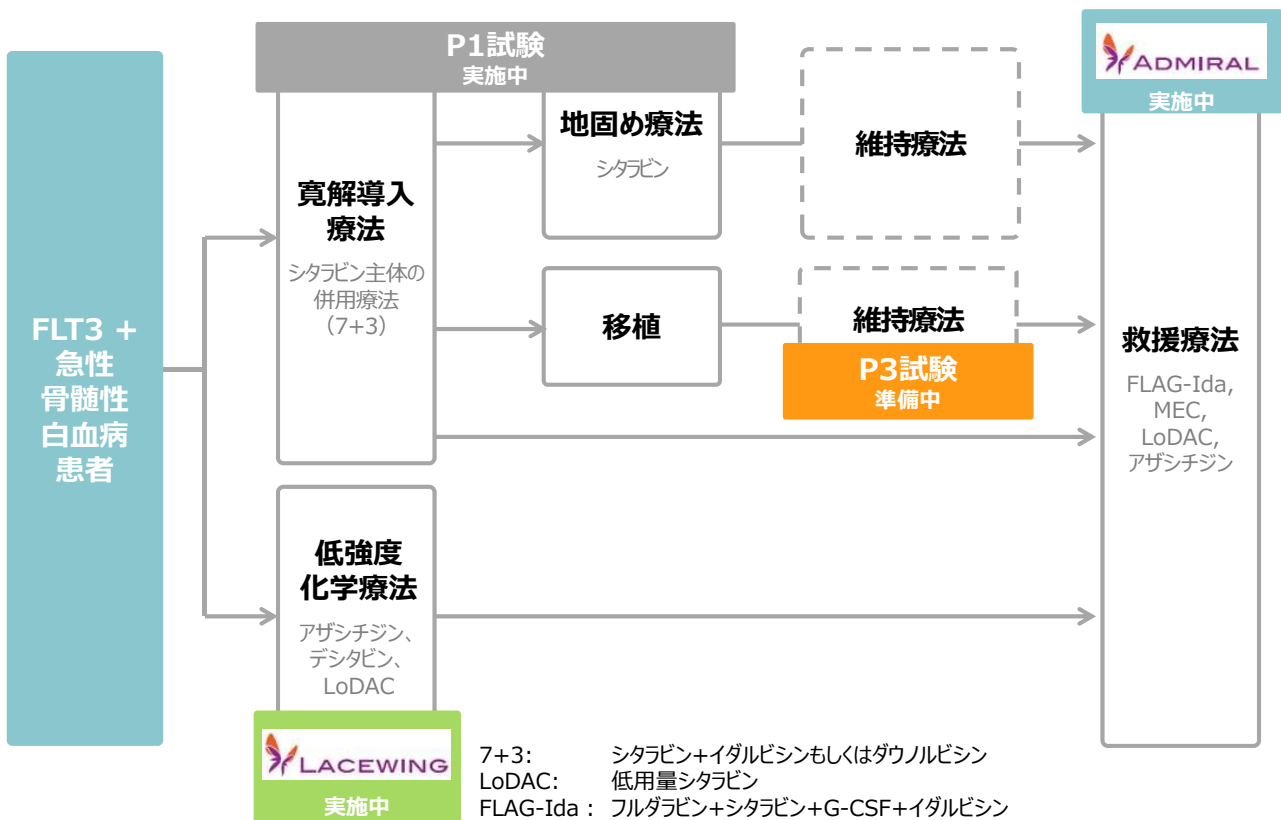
FLT3 + 急性 骨髄性 白血病 患者

P1試験
実施中

寛解導入療法
シタラビン主体の併用療法（7+3）

地固め療法
シタラビン

維持療法

移植

維持療法

P3試験
準備中

低強度化学療法
アザシチジン、デシタビン、LoDAC

LACEWING
実施中

ADMIRAL
実施中

救援療法
FLAG-Ida, MEC, LoDAC, アザシチジン

7+3:　シタラビン+イダルビシンもしくはダウノルビシン
LoDAC:　低用量シタラビン
FLAG-Ida：フルダラビン+シタラビン+G-CSF+イダルビシン